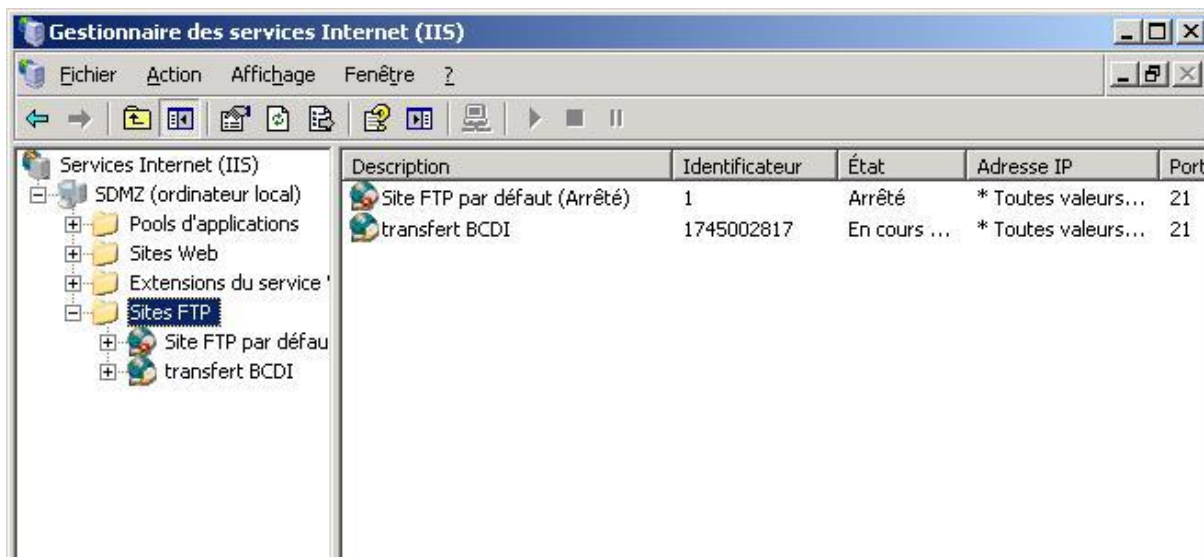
Gestionnaire des services Internet (IIS)

Fichier Action Affichage Fenêtre ?

Services Internet (IIS)
SDMZ (ordinateur local)
Pools d'applications
Sites Web
Extensions du service '
Sites FTP
Site FTP par défau
transfert BCDI

| Description | Identificateur | État | Adresse IP | Port |
|---|---|---|---|---|
| Site FTP par défaut (Arrêté) | 1 | Arrêté | * Toutes valeurs... | 21 |
| transfert BCDI | 1745002817 | En cours ... | * Toutes valeurs... | 21 |